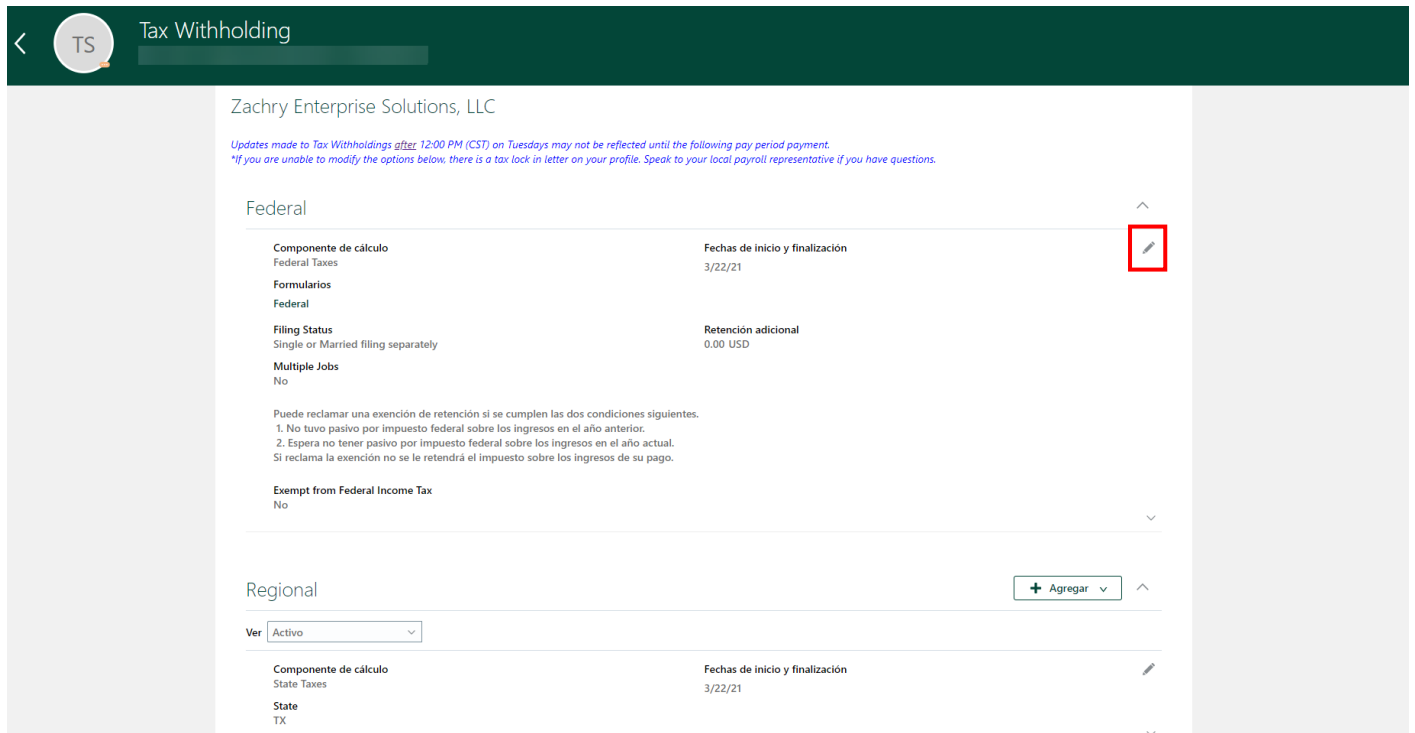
TS Tax Withholding

Zachry Enterprise Solutions, LLC

Updates made to Tax Withholdings after 12:00 PM (CST) on Tuesdays may not be reflected until the following pay period payment.
*If you are unable to modify the options below, there is a tax lock in letter on your profile. Speak to your local payroll representative if you have questions.

Federal

Componente de cálculo
Federal Taxes

Fechas de inicio y finalización
3/22/21

Formularios
Federal

Filing Status
Single or Married filing separately

Retención adicional
0.00 USD

Multiple Jobs
No

Puede reclamar una exención de retención si se cumplen las dos condiciones siguientes.
1. No tuvo pasivo por impuesto federal sobre los ingresos en el año anterior.
2. Espera no tener pasivo por impuesto federal sobre los ingresos en el año actual.
Si reclama la exención no se le retendrá el impuesto sobre los ingresos de su pago.

Exempt from Federal Income Tax
No

Regional

Agregar

Ver Activo

Componente de cálculo
State Taxes

Fechas de inicio y finalización
3/22/21

State
TX